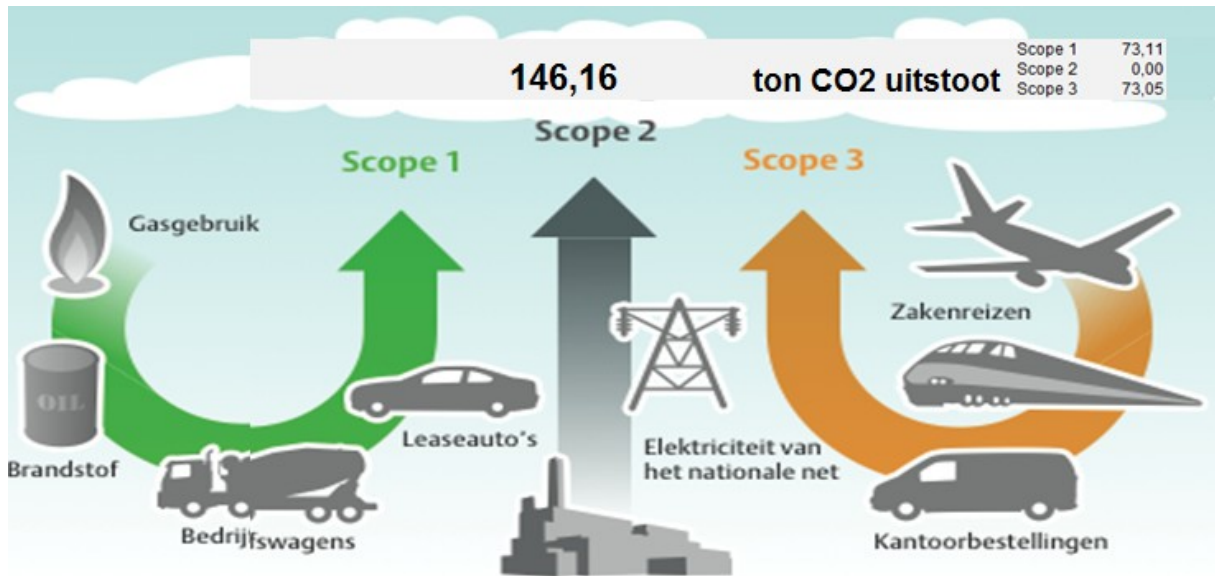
146,16 ton CO2 uitstoot

| Scope 1 | 73,11 |
|---|---|
| Scope 2 | 0,00 |
| Scope 3 | 73,05 |

Scope 2

Scope 1

Scope 3

Gasgebruik

OIL

Brandstof

Bedrijfswagens

Leaseauto's

Elektriciteit van het nationale net

Zakenreizen

Kantoorbestellingen